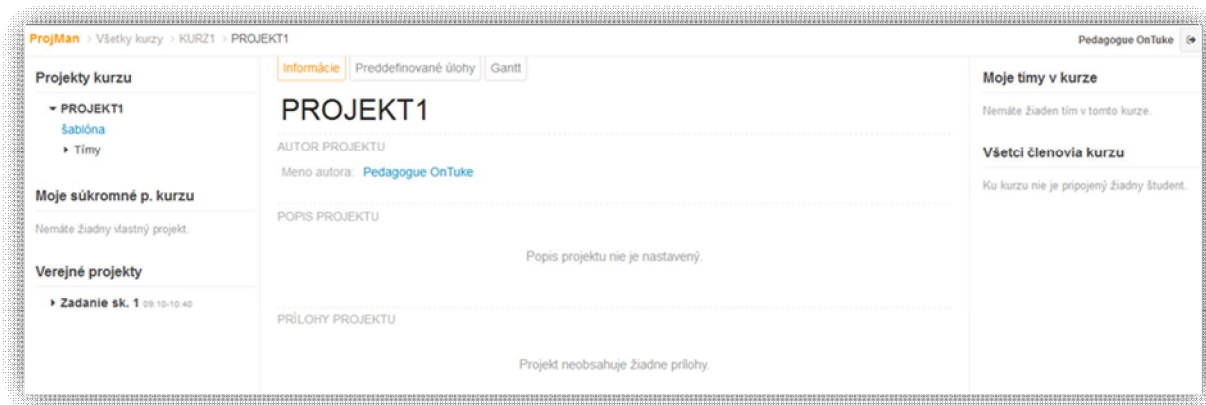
ProjMan > Všetky kurzy > KURZ1 > PROJEKT1

Pedagogue OnTuke

Projekty kurzu

▾ PROJEKT1
šablóna
▸ Tímy

Moje súkromné p. kurzu

Nemáte žiadny vlastný projekt.

Verejné projekty

▸ Zadanie sk. 1 09:10-10:40

Informácie | Preddefinované úlohy | Gantt

PROJEKT1

AUTOR PROJEKTU

Meno autora: Pedagogue OnTuke

POPIS PROJEKTU

Popis projektu nie je nastavený.

PRÍLOHY PROJEKTU

Projekt neobsahuje žiadne prílohy.

Moje tímy v kurze

Nemáte žiaden tím v tomto kurze.

Všetci členovia kurzu

Ku kurzu nie je pripojený žiadny študent.